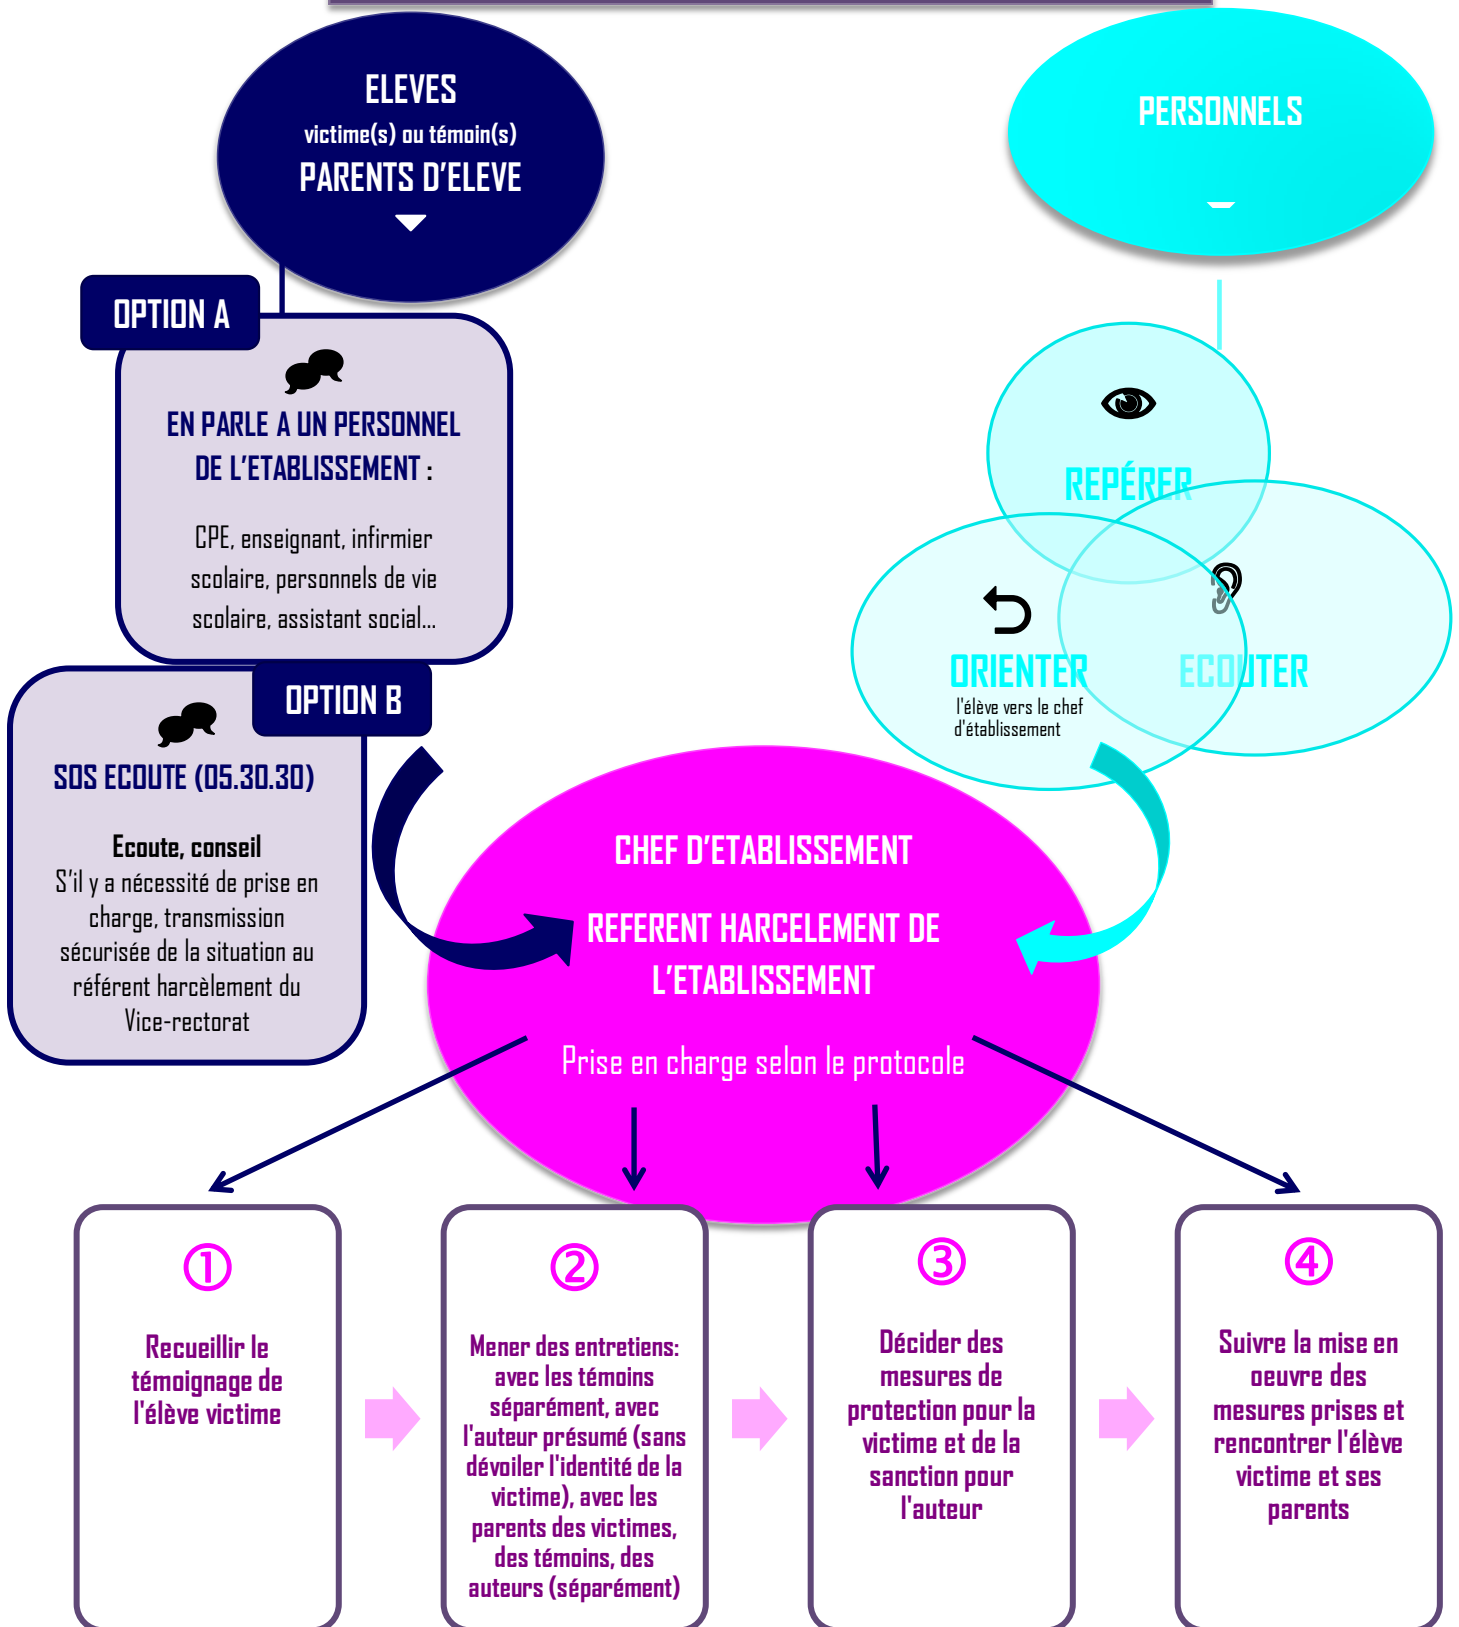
ELEVES
victime(s) ou témoin(s)
PARENTS D'ELEVE

PERSONNELS

OPTION A

EN PARLE A UN PERSONNEL DE L'ETABLISSEMENT :

CPE, enseignant, infirmier scolaire, personnels de vie scolaire, assistant social...

REPÉRER

ORIENTER
l'élève vers le chef d'établissement

ECOUTER

OPTION B

SOS ECOUTE (05.30.30)

Ecoute, conseil
S'il y a nécessité de prise en charge, transmission sécurisée de la situation au référent harcèlement du Vice-rectorat

CHEF D'ETABLISSEMENT

REFERENT HARCELEMENT DE L'ETABLISSEMENT

Prise en charge selon le protocole

①
Recueillir le témoignage de l'élève victime

②
Mener des entretiens: avec les témoins séparément, avec l'auteur présumé (sans dévoiler l'identité de la victime), avec les parents des victimes, des témoins, des auteurs (séparément)

③
Décider des mesures de protection pour la victime et de la sanction pour l'auteur

④
Suivre la mise en oeuvre des mesures prises et rencontrer l'élève victime et ses parents